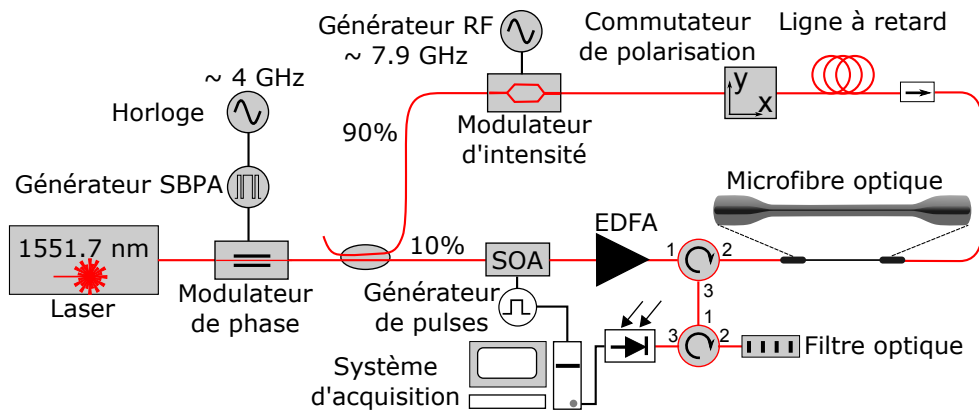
Générateur RF
~ 7.9 GHz

Commutateur
de polarisation

Ligne à retard

~ 4 GHz

Horloge

90%

Modulateur
d'intensité

y
x

Générateur SBPA

Microfibre optique

1551.7 nm

Laser

Modulateur
de phase

10%

SOA

EDFA

1

2

3

Générateur
de pulses

1

3

2

Filtre optique

Système
d'acquisition